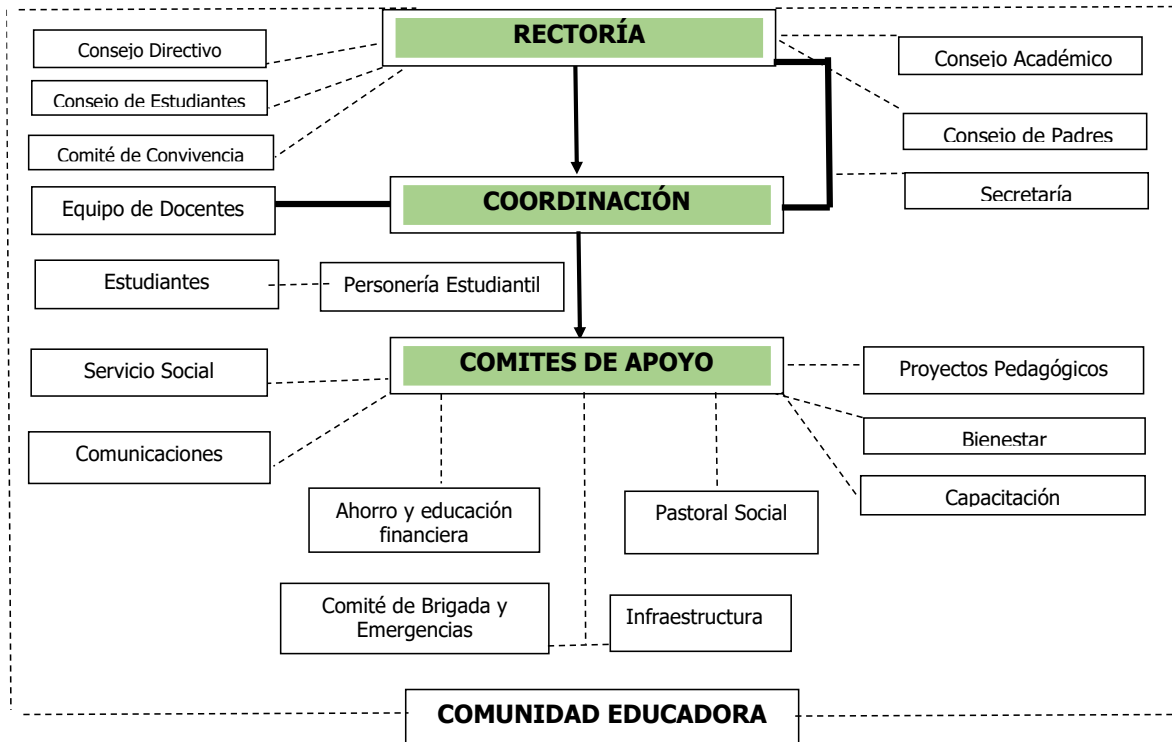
RECTORÍA

Consejo Directivo

Consejo de Estudiantes

Comité de Convivencia

Consejo Académico

Consejo de Padres

Secretaría

COORDINACIÓN

Equipo de Docentes

Estudiantes

Personería Estudiantil

COMITES DE APOYO

Servicio Social

Comunicaciones

Proyectos Pedagógicos

Bienestar

Capacitación

Ahorro y educación financiera

Pastoral Social

Comité de Brigada y Emergencias

Infraestructura

COMUNIDAD EDUCADORA